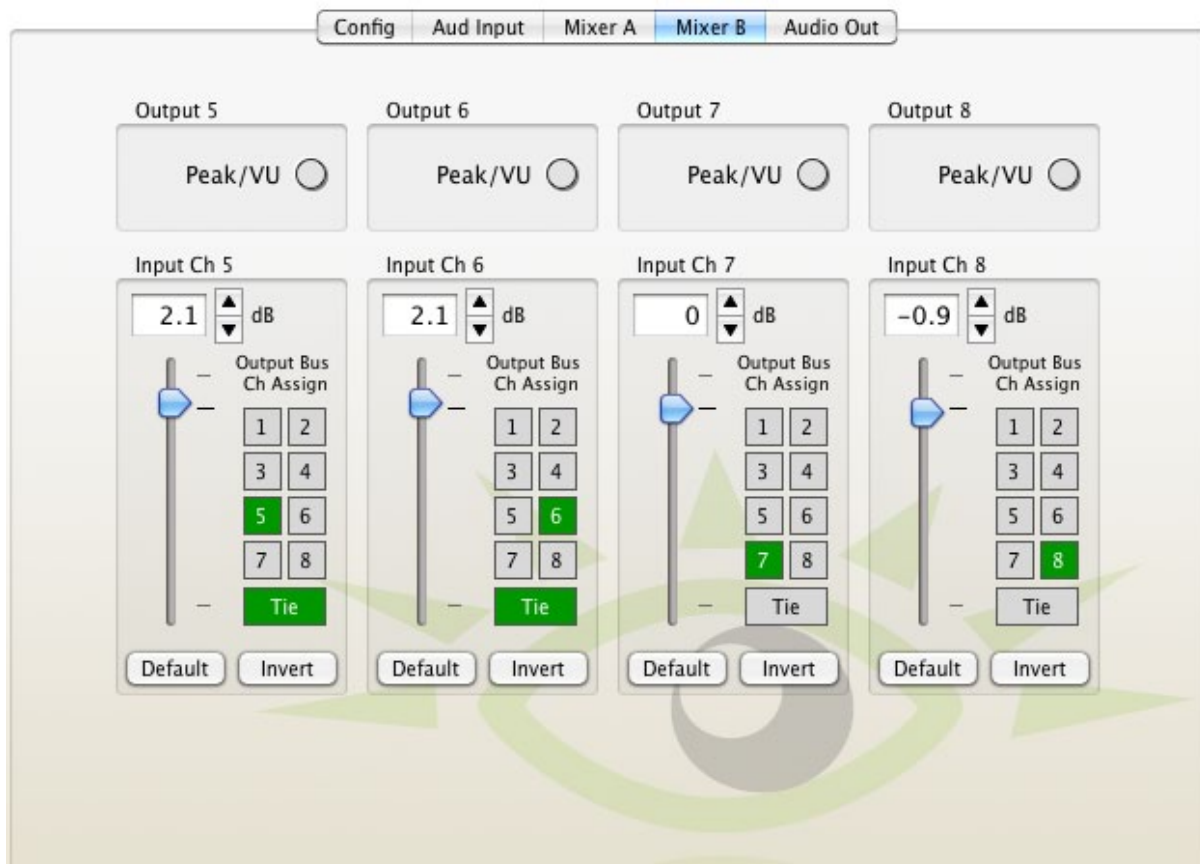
Config | Aud Input | Mixer A | Mixer B | Audio Out

Output 5
Peak/VU

Output 6
Peak/VU

Output 7
Peak/VU

Output 8
Peak/VU

Input Ch 5
2.1 dB
Output Bus Ch Assign
1 2
3 4
5 6
7 8
Tie
Default Invert

Input Ch 6
2.1 dB
Output Bus Ch Assign
1 2
3 4
5 6
7 8
Tie
Default Invert

Input Ch 7
0 dB
Output Bus Ch Assign
1 2
3 4
5 6
7 8
Tie
Default Invert

Input Ch 8
-0.9 dB
Output Bus Ch Assign
1 2
3 4
5 6
7 8
Tie
Default Invert